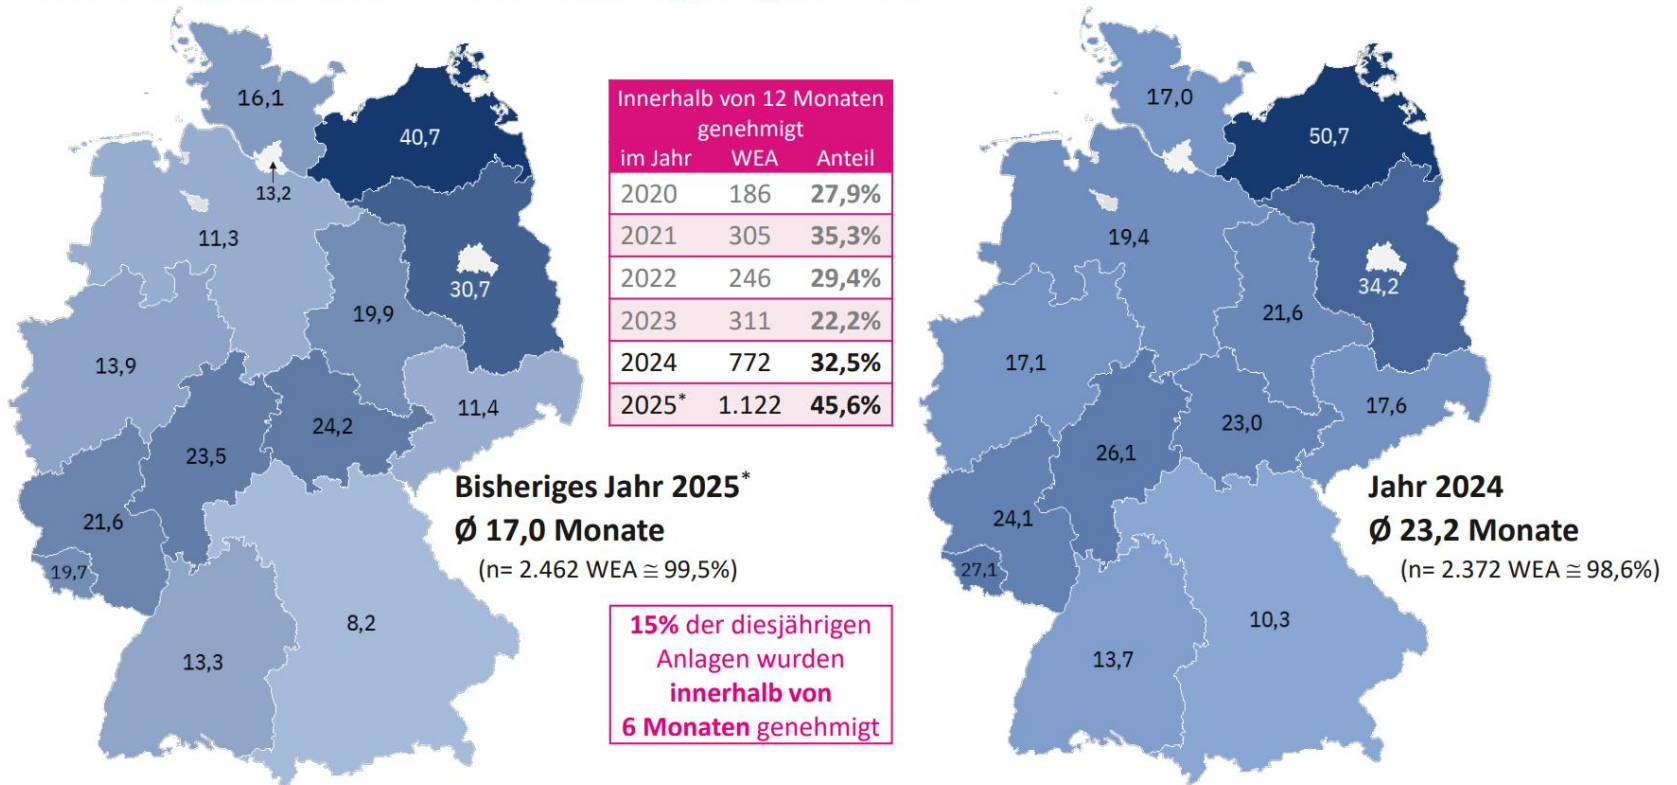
16,1

40,7

13,2

11,3

30,7

19,9

13,9

11,4

24,2

23,5

21,6

19,7

13,3

8,2

| Innerhalb von 12 Monaten genehmigt im Jahr | WEA | Anteil |
|---|---|---|
| 2020 | 186 | 27,9% |
| 2021 | 305 | 35,3% |
| 2022 | 246 | 29,4% |
| 2023 | 311 | 22,2% |
| 2024 | 772 | 32,5% |
| 2025* | 1.122 | 45,6% |

Bisheriges Jahr 2025*
Ø 17,0 Monate
(n= 2.462 WEA ≅ 99,5%)

15% der diesjährigen Anlagen wurden innerhalb von 6 Monaten genehmigt

17,0

50,7

19,4

34,2

21,6

17,1

17,6

23,0

26,1

24,1

27,1

10,3

13,7

Jahr 2024
Ø 23,2 Monate
(n= 2.372 WEA ≅ 98,6%)